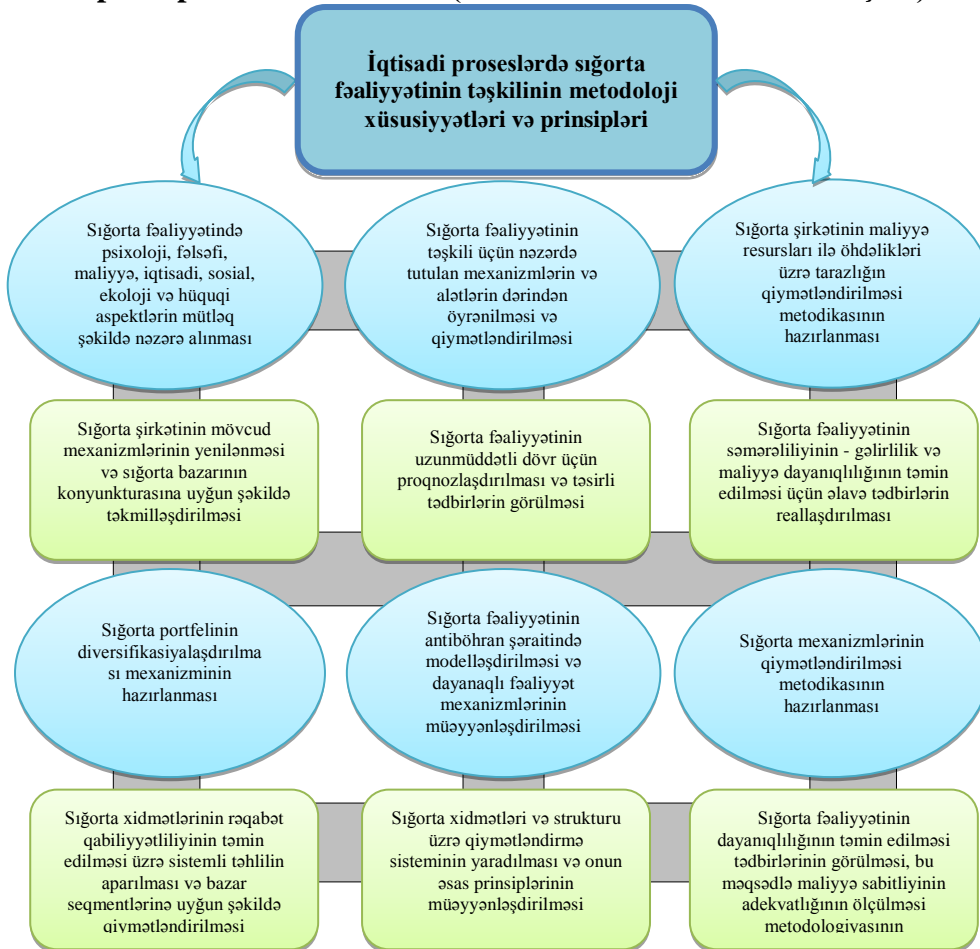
İqtisadi proseslərdə sığorta fəaliyyətinin təşkilinin metodoloji xüsusiyyətləri və prinsipləri

Sığorta fəaliyyətində psixoloji, fəlsəfi, maliyyə, iqtisadi, sosial, ekoloji və hüquqi aspektlərin mütləq şəkildə nəzərə alınması

Sığorta fəaliyyətinin təşkili üçün nəzərdə tutulan mexanizmlərin və alətlərin dərindən öyrənilməsi və qiymətləndirilməsi

Sığorta şirkətinin maliyyə resursları ilə öhdəlikləri üzrə tarazlığın qiymətləndirilməsi metodikasının hazırlanması

Sığorta şirkətinin mövcud mexanizmlərinin yenilənməsi və sığorta bazarının konyunkturasına uyğun şəkildə təkmilləşdirilməsi

Sığorta fəaliyyətinin uzunmüddətli dövr üçün proqnozlaşdırılması və təsirli tədbirlərin görülməsi

Sığorta fəaliyyətinin səmərəliliyinin - gəlirlilik və maliyyə dayanıqlılığının təmin edilməsi üçün əlavə tədbirlərin reallaşdırılması

Sığorta portfelinin diversifikasiyalaşdırılması mexanizminin hazırlanması

Sığorta fəaliyyətinin antiböhran şəraitində modelləşdirilməsi və dayanaqlı fəaliyyət mexanizmlərinin müəyyənləşdirilməsi

Sığorta mexanizmlərinin qiymətləndirilməsi metodikasının hazırlanması

Sığorta xidmətlərinin rəqabət qabiliyyətliliyinin təmin edilməsi üzrə sistemli təhlilin aparılması və bazar seqmentlərinə uyğun şəkildə qiymətləndirilməsi

Sığorta xidmətləri və strukturu üzrə qiymətləndirmə sisteminin yaradılması və onun əsas prinsiplərinin müəyyənləşdirilməsi

Sığorta fəaliyyətinin dayanıqlılığının təmin edilməsi tədbirlərinin görülməsi, bu məqsədlə maliyyə sabitliyinin adekvatlığının ölçülməsi metodologiyasının